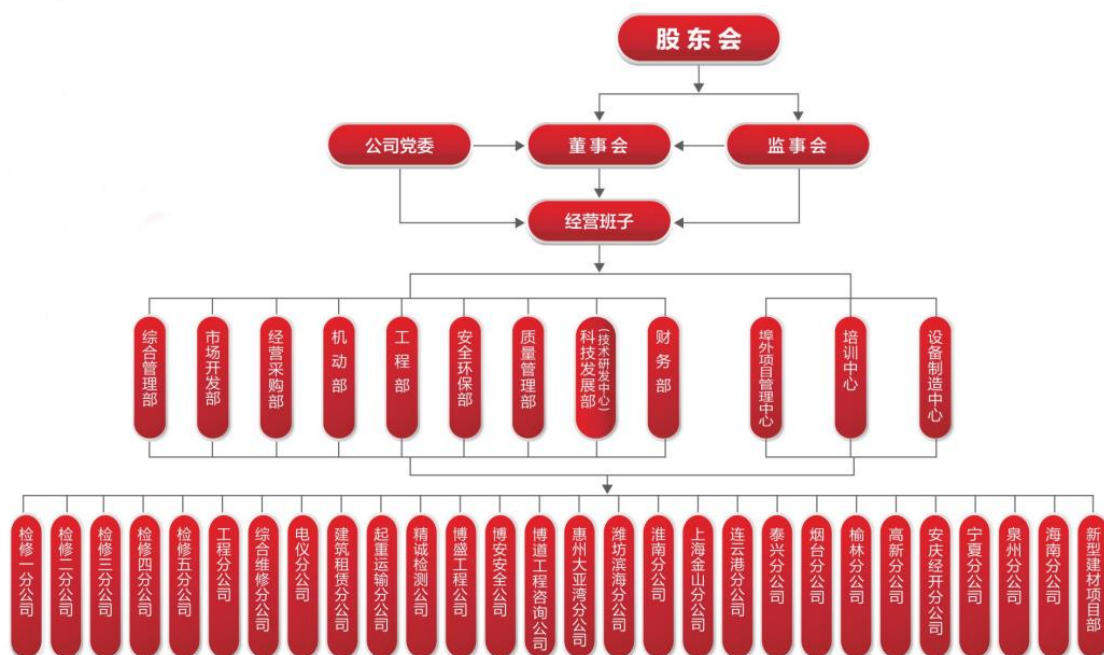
股东会

公司党委
董事会
监事会

经营班子

综合管理部
市场开发部
经营采购部
机动部
工程部
安全环保部
质量管理部
科技发展部(技术研发中心)
财务部

境外项目管理中心
培训中心
设备制造中心

检修一分公司
检修二分公司
检修三分公司
检修四分公司
检修五分公司
工程分公司
综合维修分公司
电仪分公司
建筑租赁分公司
起重运输分公司
精诚检测公司
博盛工程公司
博安安全公司
博道工程咨询公司
惠州大亚湾分公司
潍坊滨海分公司
淮南分公司
上海金山分公司
连云港分公司
泰兴分公司
烟台分公司
榆林分公司
高新分公司
安庆经开分公司
宁夏分公司
泉州分公司
海南分公司
新型建材项目部